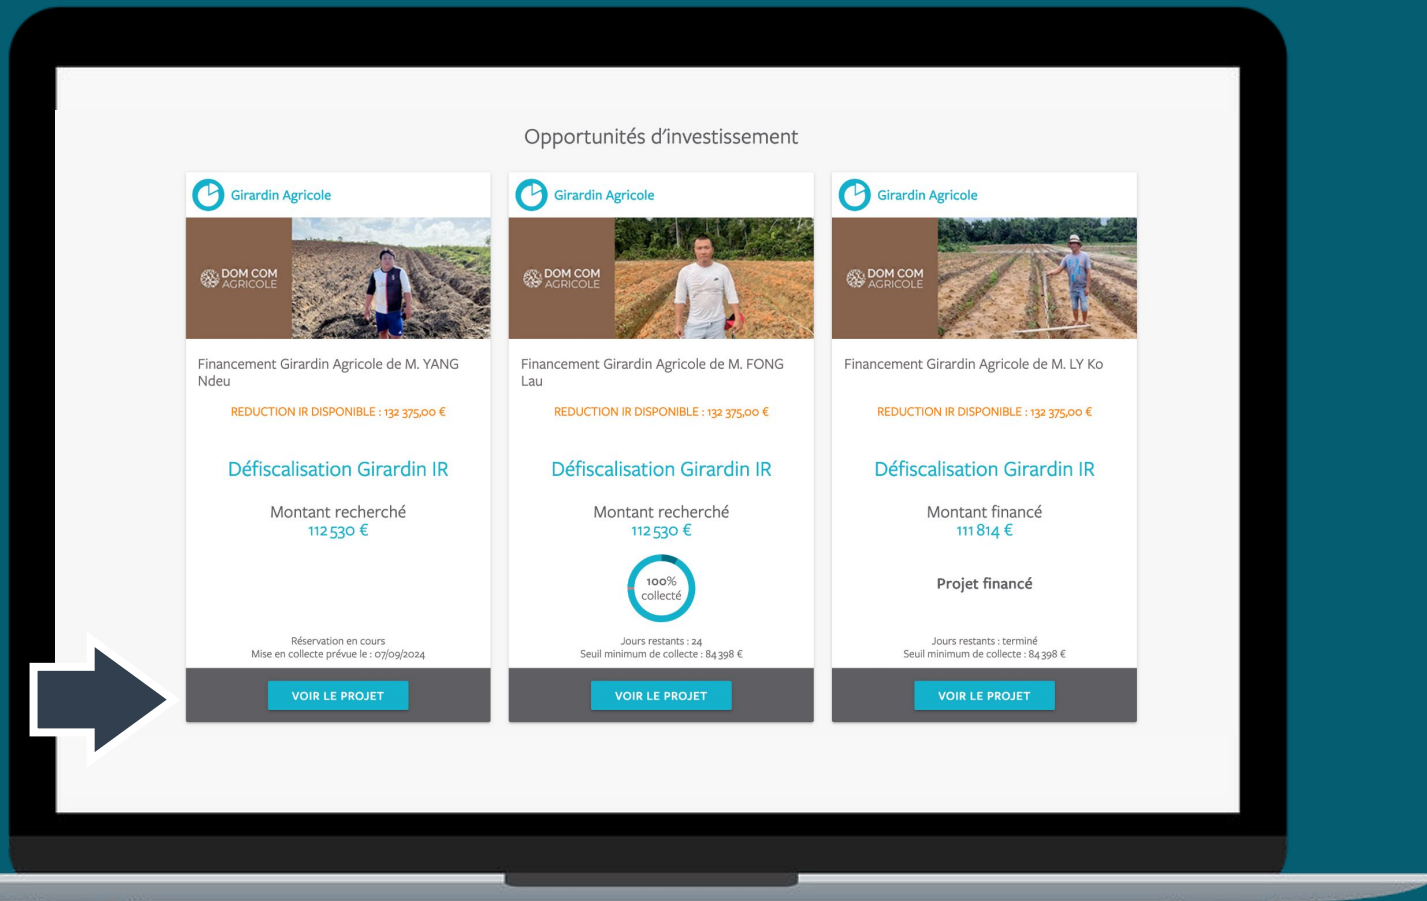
Opportunités d'investissement

Girardin Agricole

DOM COM AGRICOLE

Financement Girardin Agricole de M. YANG Ndeu

REDUCTION IR DISPONIBLE : 132 375,00 €

Défiscalisation Girardin IR

Montant recherché
112 530 €

Réservation en cours
Mise en collecte prévue le : 07/09/2024

VOIR LE PROJET

Girardin Agricole

DOM COM AGRICOLE

Financement Girardin Agricole de M. FONG Lau

REDUCTION IR DISPONIBLE : 132 375,00 €

Défiscalisation Girardin IR

Montant recherché
112 530 €

100% collecté

Jours restants : 24
Seuil minimum de collecte : 84 398 €

VOIR LE PROJET

Girardin Agricole

DOM COM AGRICOLE

Financement Girardin Agricole de M. LY Ko

REDUCTION IR DISPONIBLE : 132 375,00 €

Défiscalisation Girardin IR

Montant financé
111 814 €

Projet financé

Jours restants : terminé
Seuil minimum de collecte : 84 398 €

VOIR LE PROJET